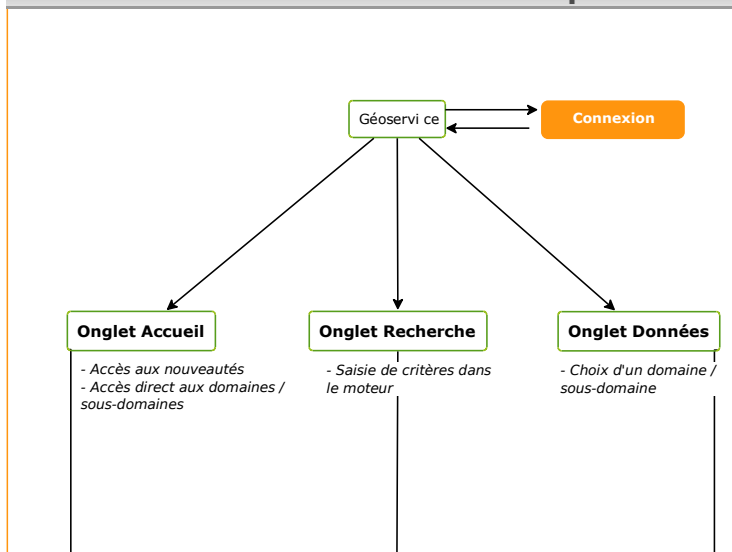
Géoservi ce

Connexion

Onglet Accueil

- Accès aux nouveautés
- Accès direct aux domaines / sous-domaines

Onglet Recherche

- Saisie de critères dans le moteur

Onglet Données

- Choix d'un domaine / sous-domaine